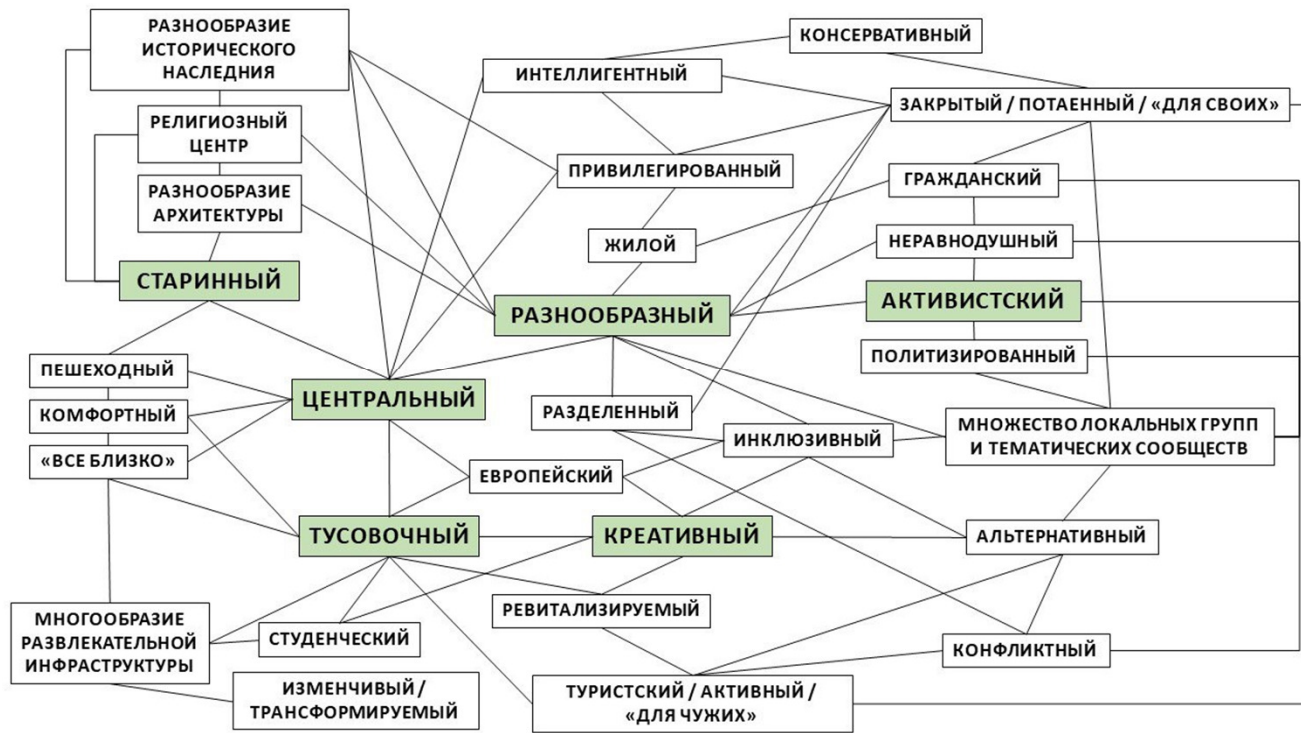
РАЗНООБРАЗИЕ ИСТОРИЧЕСКОГО НАСЛЕДНИЯ

РЕЛИГИОЗНЫЙ ЦЕНТР

РАЗНООБРАЗИЕ АРХИТЕКТУРЫ

СТАРИННЫЙ

КОНСЕРВАТИВНЫЙ

ИНТЕЛЛИГЕНТНЫЙ

ЗАКРЫТЫЙ / ПОТАЕННЫЙ / «ДЛЯ СВОИХ»

ПРИВИЛЕГИРОВАННЫЙ

ГРАЖДАНСКИЙ

ЖИЛОЙ

НЕРАВНОДУШНЫЙ

РАЗНООБРАЗНЫЙ

АКТИВИСТСКИЙ

ПОЛИТИЗИРОВАННЫЙ

ПЕШЕХОДНЫЙ

КОМФОРТНЫЙ

«ВСЕ БЛИЗКО»

ЦЕНТРАЛЬНЫЙ

РАЗДЕЛЕННЫЙ

ИНКЛЮЗИВНЫЙ

МНОЖЕСТВО ЛОКАЛЬНЫХ ГРУПП И ТЕМАТИЧЕСКИХ СООБЩЕСТВ

ЕВРОПЕЙСКИЙ

ТУСОВОЧНЫЙ

КРЕАТИВНЫЙ

АЛЬТЕРНАТИВНЫЙ

РЕВИТАЛИЗИРУЕМЫЙ

МНОГООБРАЗИЕ РАЗВЛЕКАТЕЛЬНОЙ ИНФРАСТРУКТУРЫ

СТУДЕНЧЕСКИЙ

КОНФЛИКТНЫЙ

ИЗМЕНЧИВЫЙ / ТРАНСФОРМИРУЕМЫЙ

ТУРИСТСКИЙ / АКТИВНЫЙ / «ДЛЯ ЧУЖИХ»